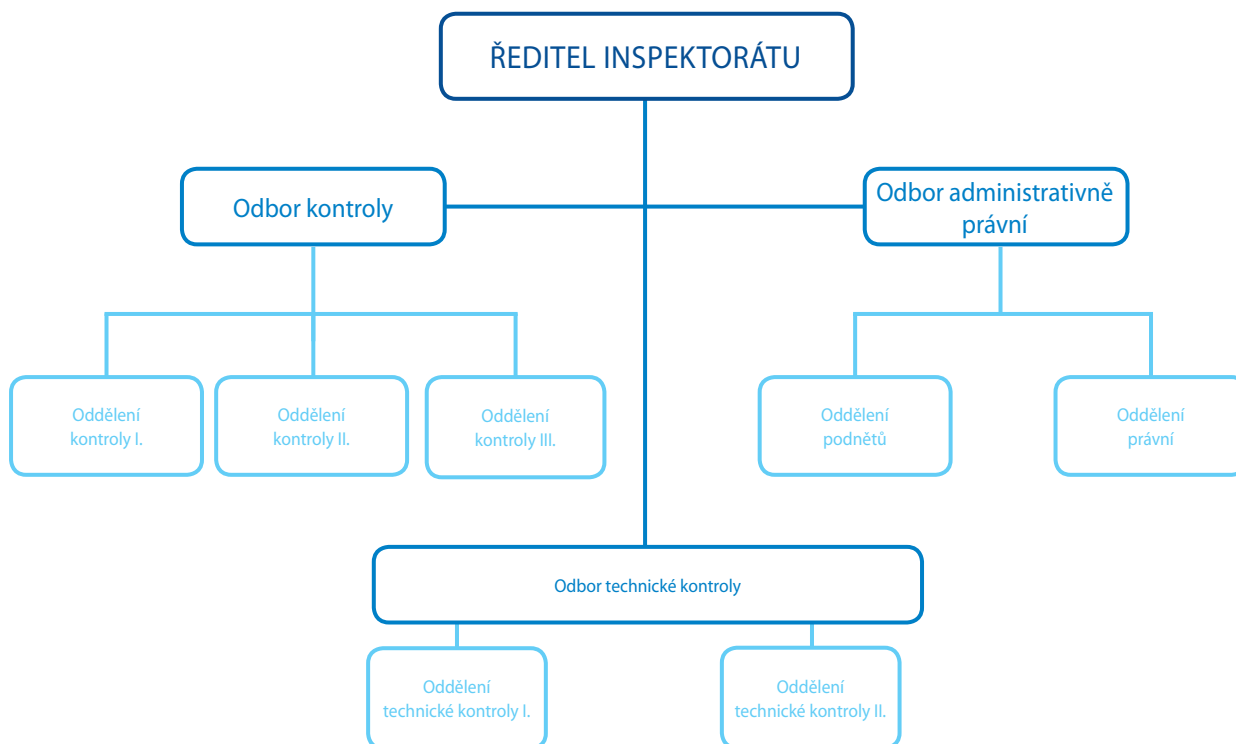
ŘEDITEL INSPEKTORÁTU

Odbor kontroly

Odbor administrativně právní

Oddělení kontroly I.

Oddělení kontroly II.

Oddělení kontroly III.

Oddělení podnětů

Oddělení právní

Odbor technické kontroly

Oddělení technické kontroly I.

Oddělení technické kontroly II.